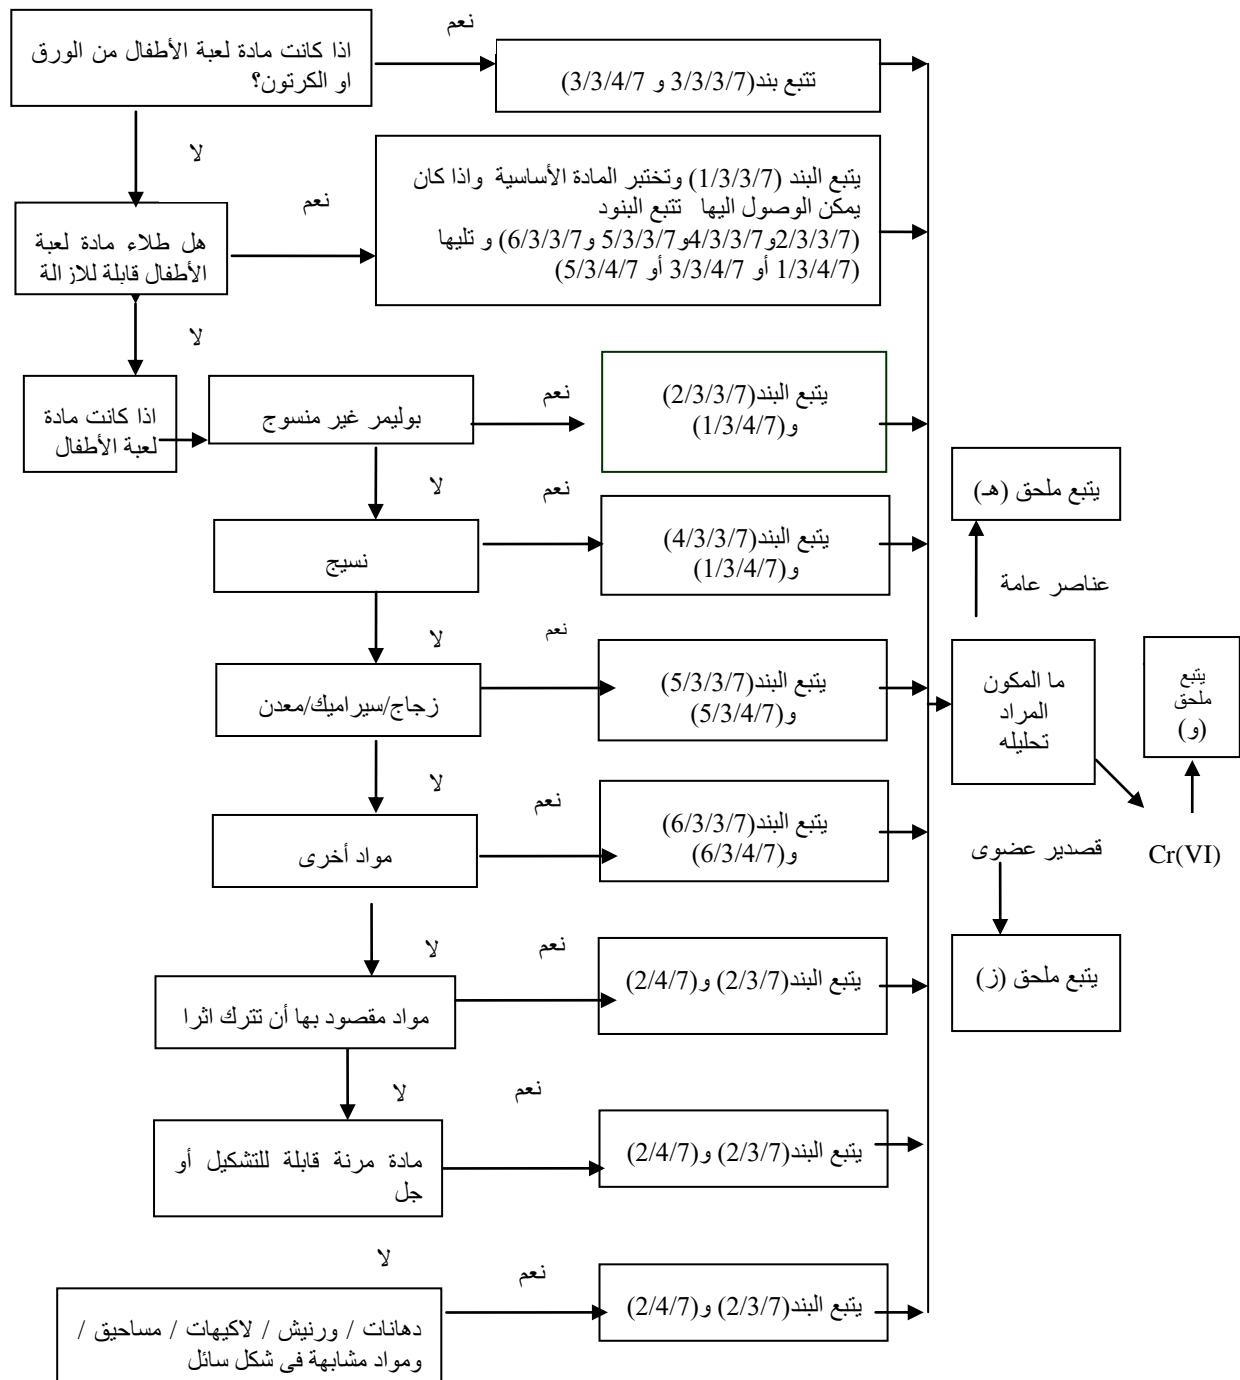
اذا كانت مادة لعبة الأطفال من الورق او الكرتون؟

نعم

تتبع بند(3/3/3/7 و 3/3/4/7)

لا

هل طلاء مادة لعبة الأطفال قابلة للازالة

نعم

يتبع البند (1/3/3/7) وتختبر المادة الأساسية واذا كان يمكن الوصول اليها تتبع البنود (2/3/3/7و4/3/3/7و5/3/3/7 و6/3/3/7) و تليها (1/3/4/7 أو 3/3/4/7 أو 5/3/4/7)

لا

اذا كانت مادة لعبة الأطفال

بوليمر غير منسوج

نعم

يتبع البند(2/3/3/7) و(1/3/4/7)

لا

نعم

نسيج

يتبع البند(4/3/3/7) و(1/3/4/7)

لا

نعم

زجاج/سيراميك/معدن

يتبع البند(5/3/3/7) و(5/3/4/7)

لا

نعم

مواد أخرى

يتبع البند(6/3/3/7) و(6/3/4/7)

لا

نعم

مواد مقصود بها أن تترك اثرا

يتبع البند(2/3/7) و(2/4/7)

لا

نعم

مادة مرنة قابلة للتشكيل أو جل

يتبع البند(2/3/7) و(2/4/7)

لا

نعم

دهانات / ورنيش / لاكيهات / مساحيق / ومواد مشابهة فى شكل سائل

يتبع البند(2/3/7) و(2/4/7)

يتبع ملحق (هـ)

عناصر عامة

ما المكون المراد تحليله

يتبع ملحق (و)

Cr(VI)

قصدير عضوى

يتبع ملحق (ز)